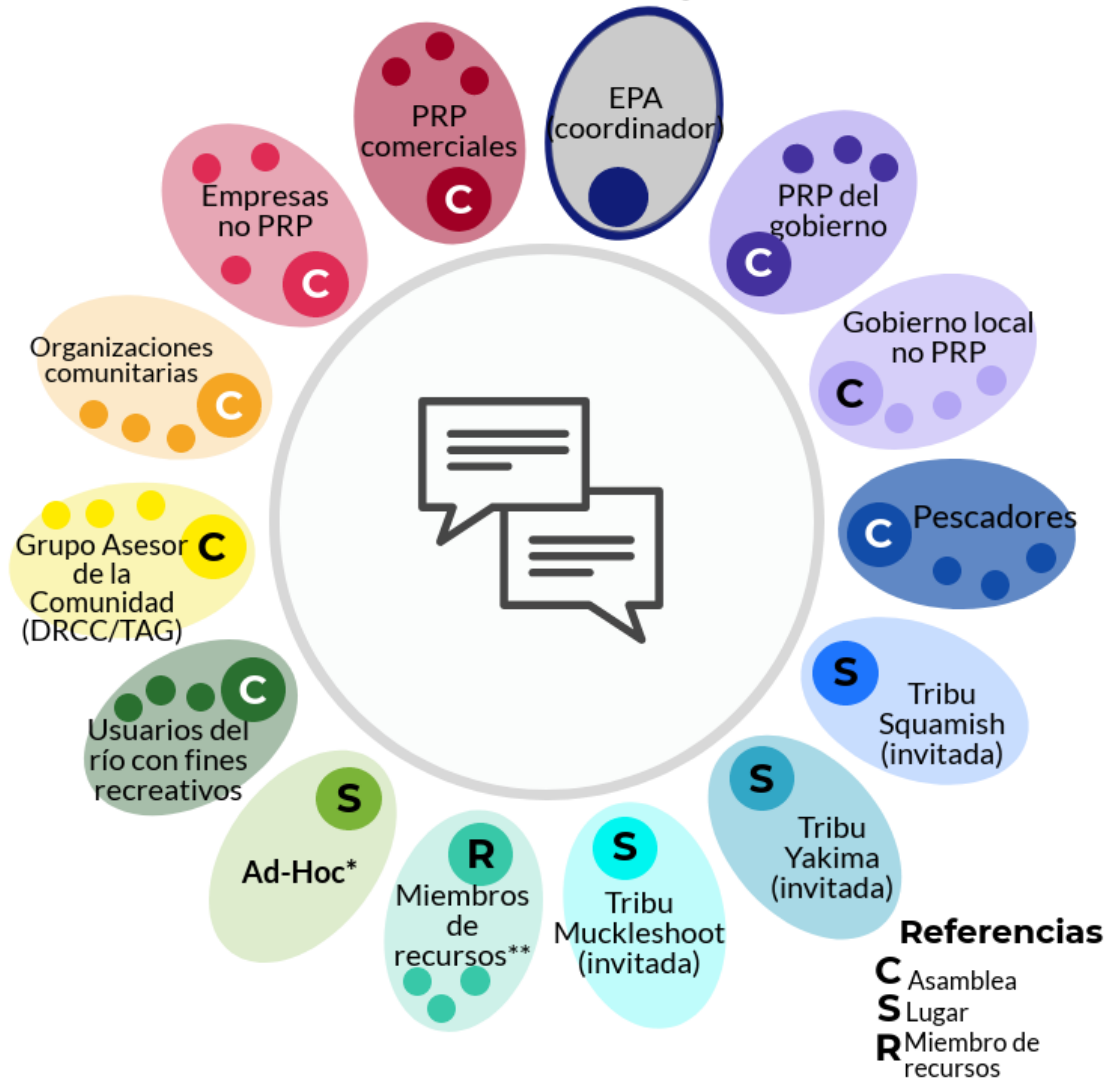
PRP comerciales
C

EPA (coordinador)

PRP del gobierno
C

Empresas no PRP
C

Gobierno local no PRP
C

Organizaciones comunitarias
C

Pescadores
C

Grupo Asesor de la Comunidad (DRCC/TAG)
C

S
Tribu Squamish (invitada)

C
Usuarios del río con fines recreativos

S
Tribu Yakima (invitada)

S
Ad-Hoc*

R
Miembros de recursos**

S
Tribu Muckleshoot (invitada)

Referencias
C Asamblea
S Lugar
R Miembro de recursos